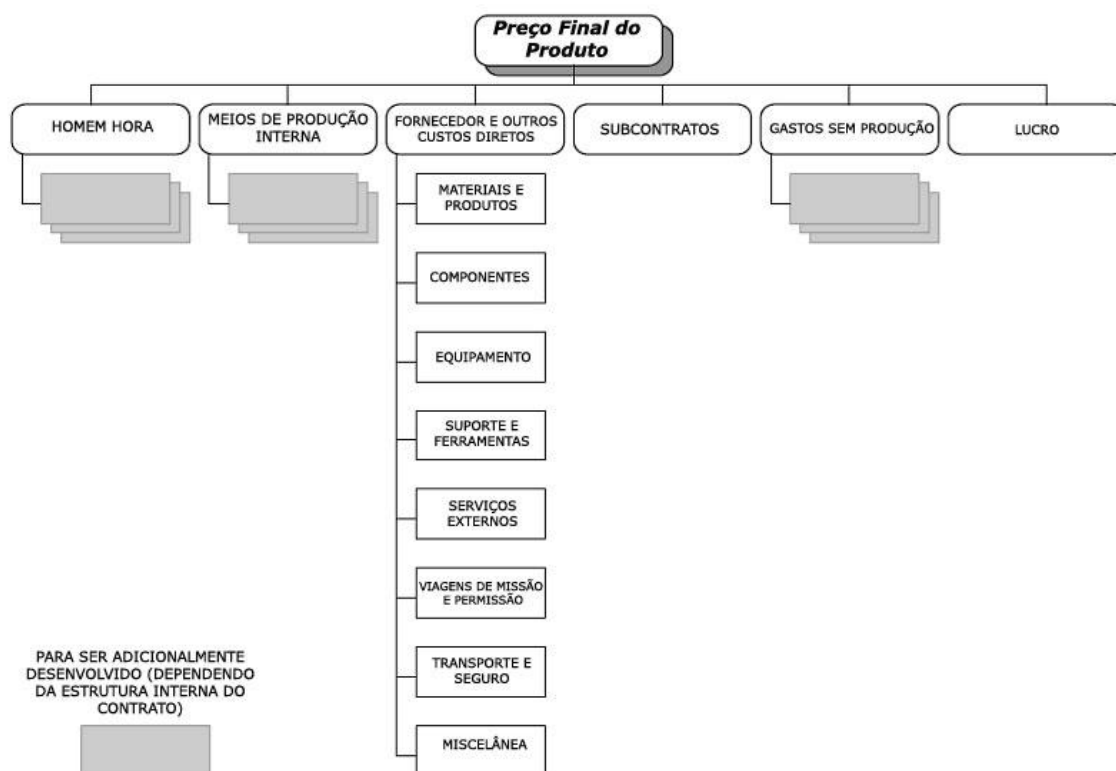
Preço Final do Produto

HOMEM HORA

MEIOS DE PRODUÇÃO INTERNA

FORNECEDOR E OUTROS CUSTOS DIRETOS

SUBCONTRATOS

GASTOS SEM PRODUÇÃO

LUCRO

MATERIAIS E PRODUTOS

COMPONENTES

EQUIPAMENTO

SUPORTE E FERRAMENTAS

SERVIÇOS EXTERNOS

VIAGENS DE MISSÃO E PERMISSÃO

TRANSPORTE E SEGURO

MISCELÂNEA

PARA SER ADICIONALMENTE DESENVOLVIDO (DEPENDENDO DA ESTRUTURA INTERNA DO CONTRATO)